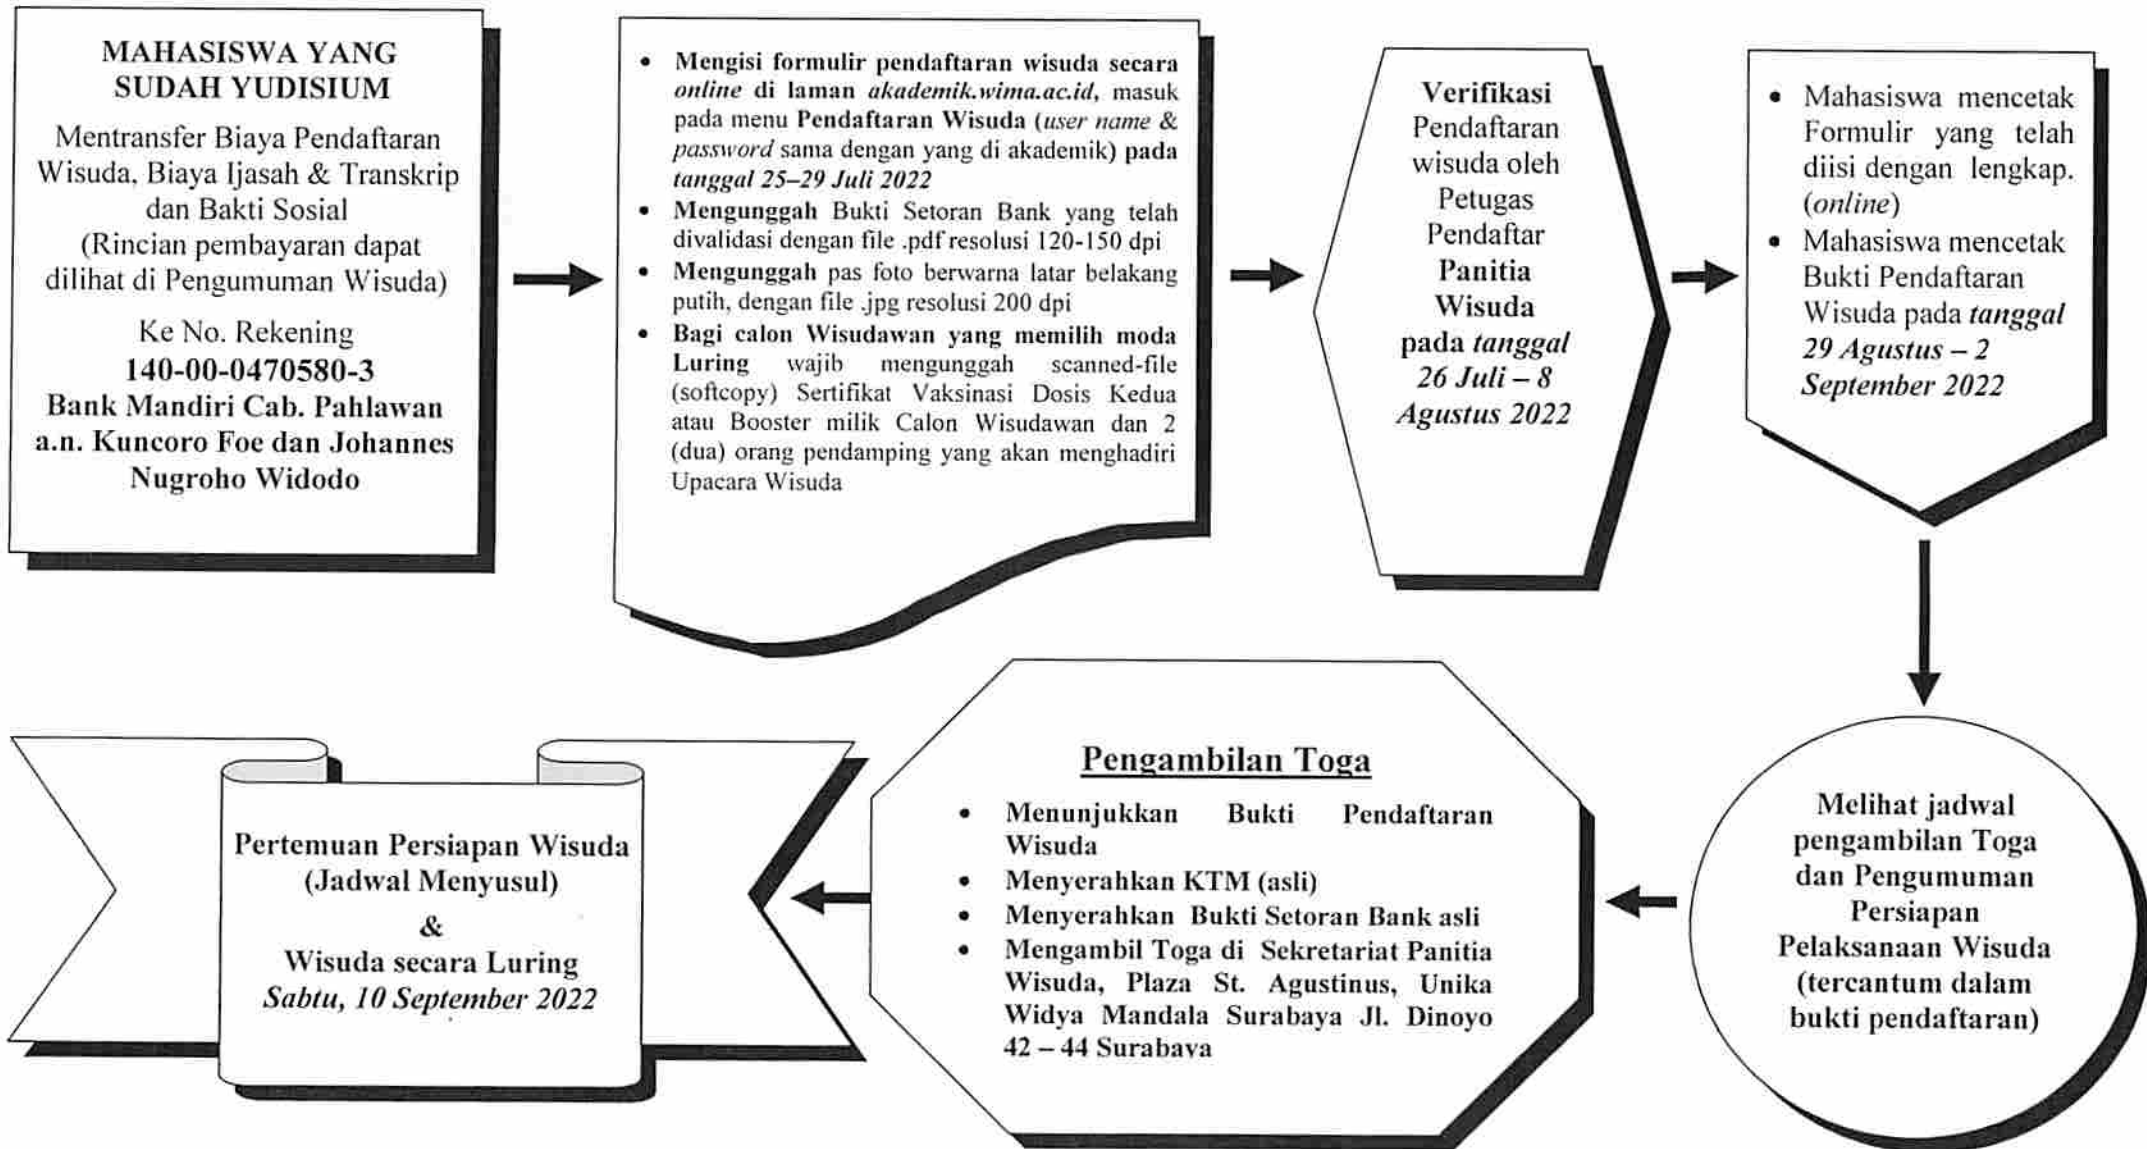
MAHASISWA YANG SUDAH YUDISIUM

Mentransfer Biaya Pendaftaran Wisuda, Biaya Ijasah & Transkrip dan Bakti Sosial (Rincian pembayaran dapat dilihat di Pengumuman Wisuda)

Ke No. Rekening
140-00-0470580-3
Bank Mandiri Cab. Pahlawan a.n. Kuncoro Foe dan Johannes Nugroho Widodo

- Mengisi formulir pendaftaran wisuda secara *online* di laman *akademik.wima.ac.id*, masuk pada menu **Pendaftaran Wisuda** (*user name* & *password* sama dengan yang di akademik) pada *tanggal 25–29 Juli 2022*
- **Mengunggah** Bukti Setoran Bank yang telah divalidasi dengan file .pdf resolusi 120-150 dpi
- **Mengunggah** pas foto berwarna latar belakang putih, dengan file .jpg resolusi 200 dpi
- **Bagi calon Wisudawan yang memilih moda Luring** wajib mengunggah scanned-file (softcopy) Sertifikat Vaksinasi Dosis Kedua atau Booster milik Calon Wisudawan dan 2 (dua) orang pendamping yang akan menghadiri Upacara Wisuda

**Verifikasi** Pendaftaran wisuda oleh Petugas Pendaftar **Panitia Wisuda** pada *tanggal 26 Juli – 8 Agustus 2022*

- Mahasiswa mencetak Formulir yang telah diisi dengan lengkap. (*online*)
- Mahasiswa mencetak Bukti Pendaftaran Wisuda pada *tanggal 29 Agustus – 2 September 2022*

Melihat jadwal pengambilan Toga dan Pengumuman Persiapan Pelaksanaan Wisuda (tercantum dalam bukti pendaftaran)

Pengambilan Toga
- Menunjukkan Bukti Pendaftaran Wisuda
- Menyerahkan KTM (asli)
- Menyerahkan Bukti Setoran Bank asli
- Mengambil Toga di Sekretariat Panitia Wisuda, Plaza St. Agustinus, Unika Widya Mandala Surabaya Jl. Dinoyo 42 – 44 Surabaya

Pertemuan Persiapan Wisuda (Jadwal Menyusul)
&
Wisuda secara Luring
*Sabtu, 10 September 2022*